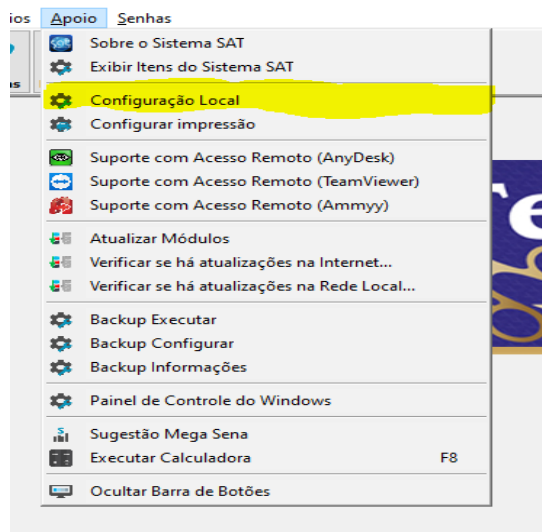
ios Apoio Senhas

as

Sobre o Sistema SAT
Exibir Itens do Sistema SAT

Configuração Local
Configurar impressão

Suporte com Acesso Remoto (AnyDesk)
Suporte com Acesso Remoto (TeamViewer)
Suporte com Acesso Remoto (Ammyy)

Atualizar Módulos
Verificar se há atualizações na Internet...
Verificar se há atualizações na Rede Local...

Backup Executar
Backup Configurar
Backup Informações

Painel de Controle do Windows

Sugestão Mega Sena
Executar Calculadora F8

Ocultar Barra de Botões